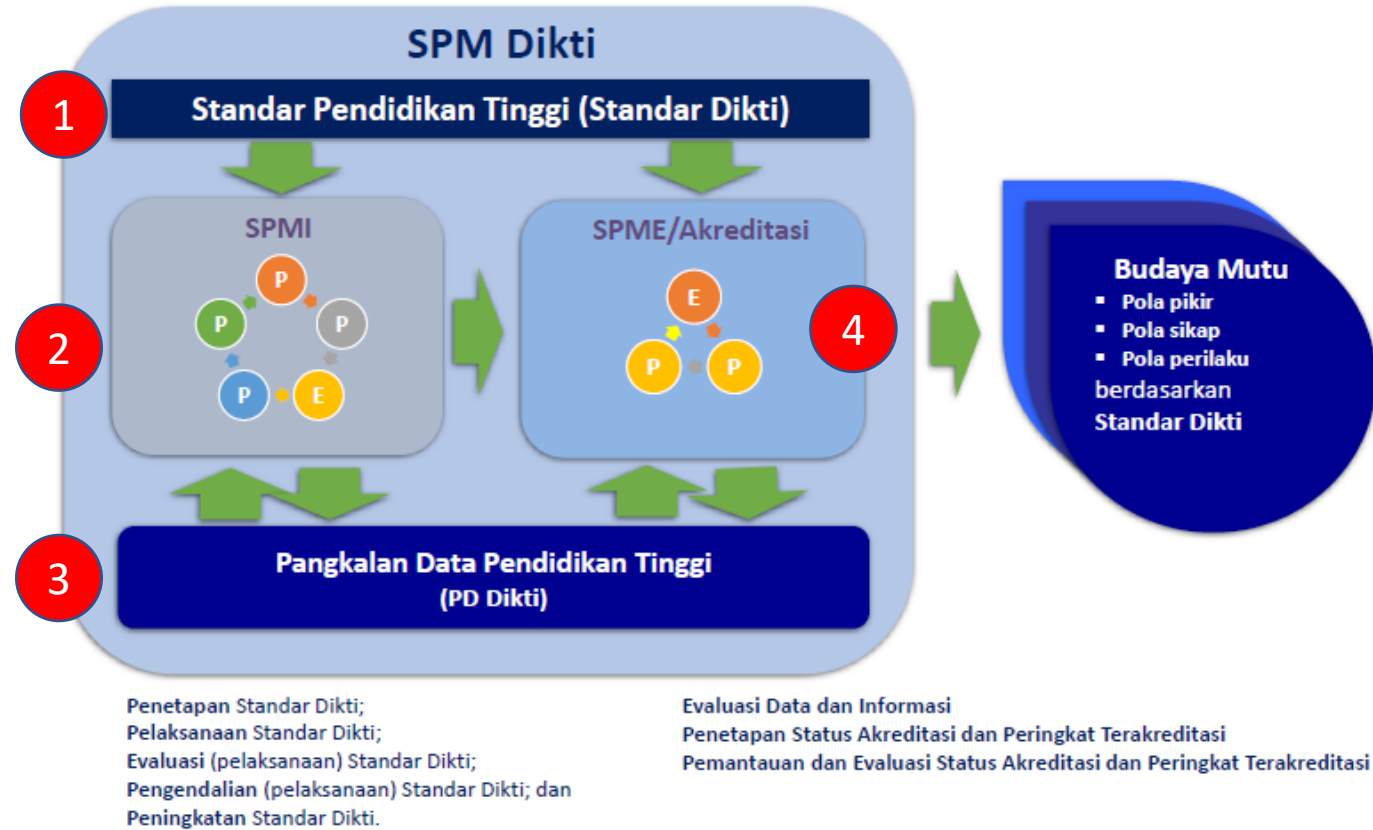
SPM Dikti

1

Standar Pendidikan Tinggi (Standar Dikti)

SPMI

P

P

P

P

E

2

SPME/Akreditasi

E

P

P

4

Budaya Mutu

- Pola pikir
- Pola sikap
- Pola perilaku

berdasarkan Standar Dikti

3

Pangkalan Data Pendidikan Tinggi (PD Dikti)

Penetapan Standar Dikti;
Pelaksanaan Standar Dikti;
Evaluasi (pelaksanaan) Standar Dikti;
Pengendalian (pelaksanaan) Standar Dikti; dan
Peningkatan Standar Dikti.

Evaluasi Data dan Informasi
Penetapan Status Akreditasi dan Peringkat Terakreditasi
Pemantauan dan Evaluasi Status Akreditasi dan Peringkat Terakreditasi